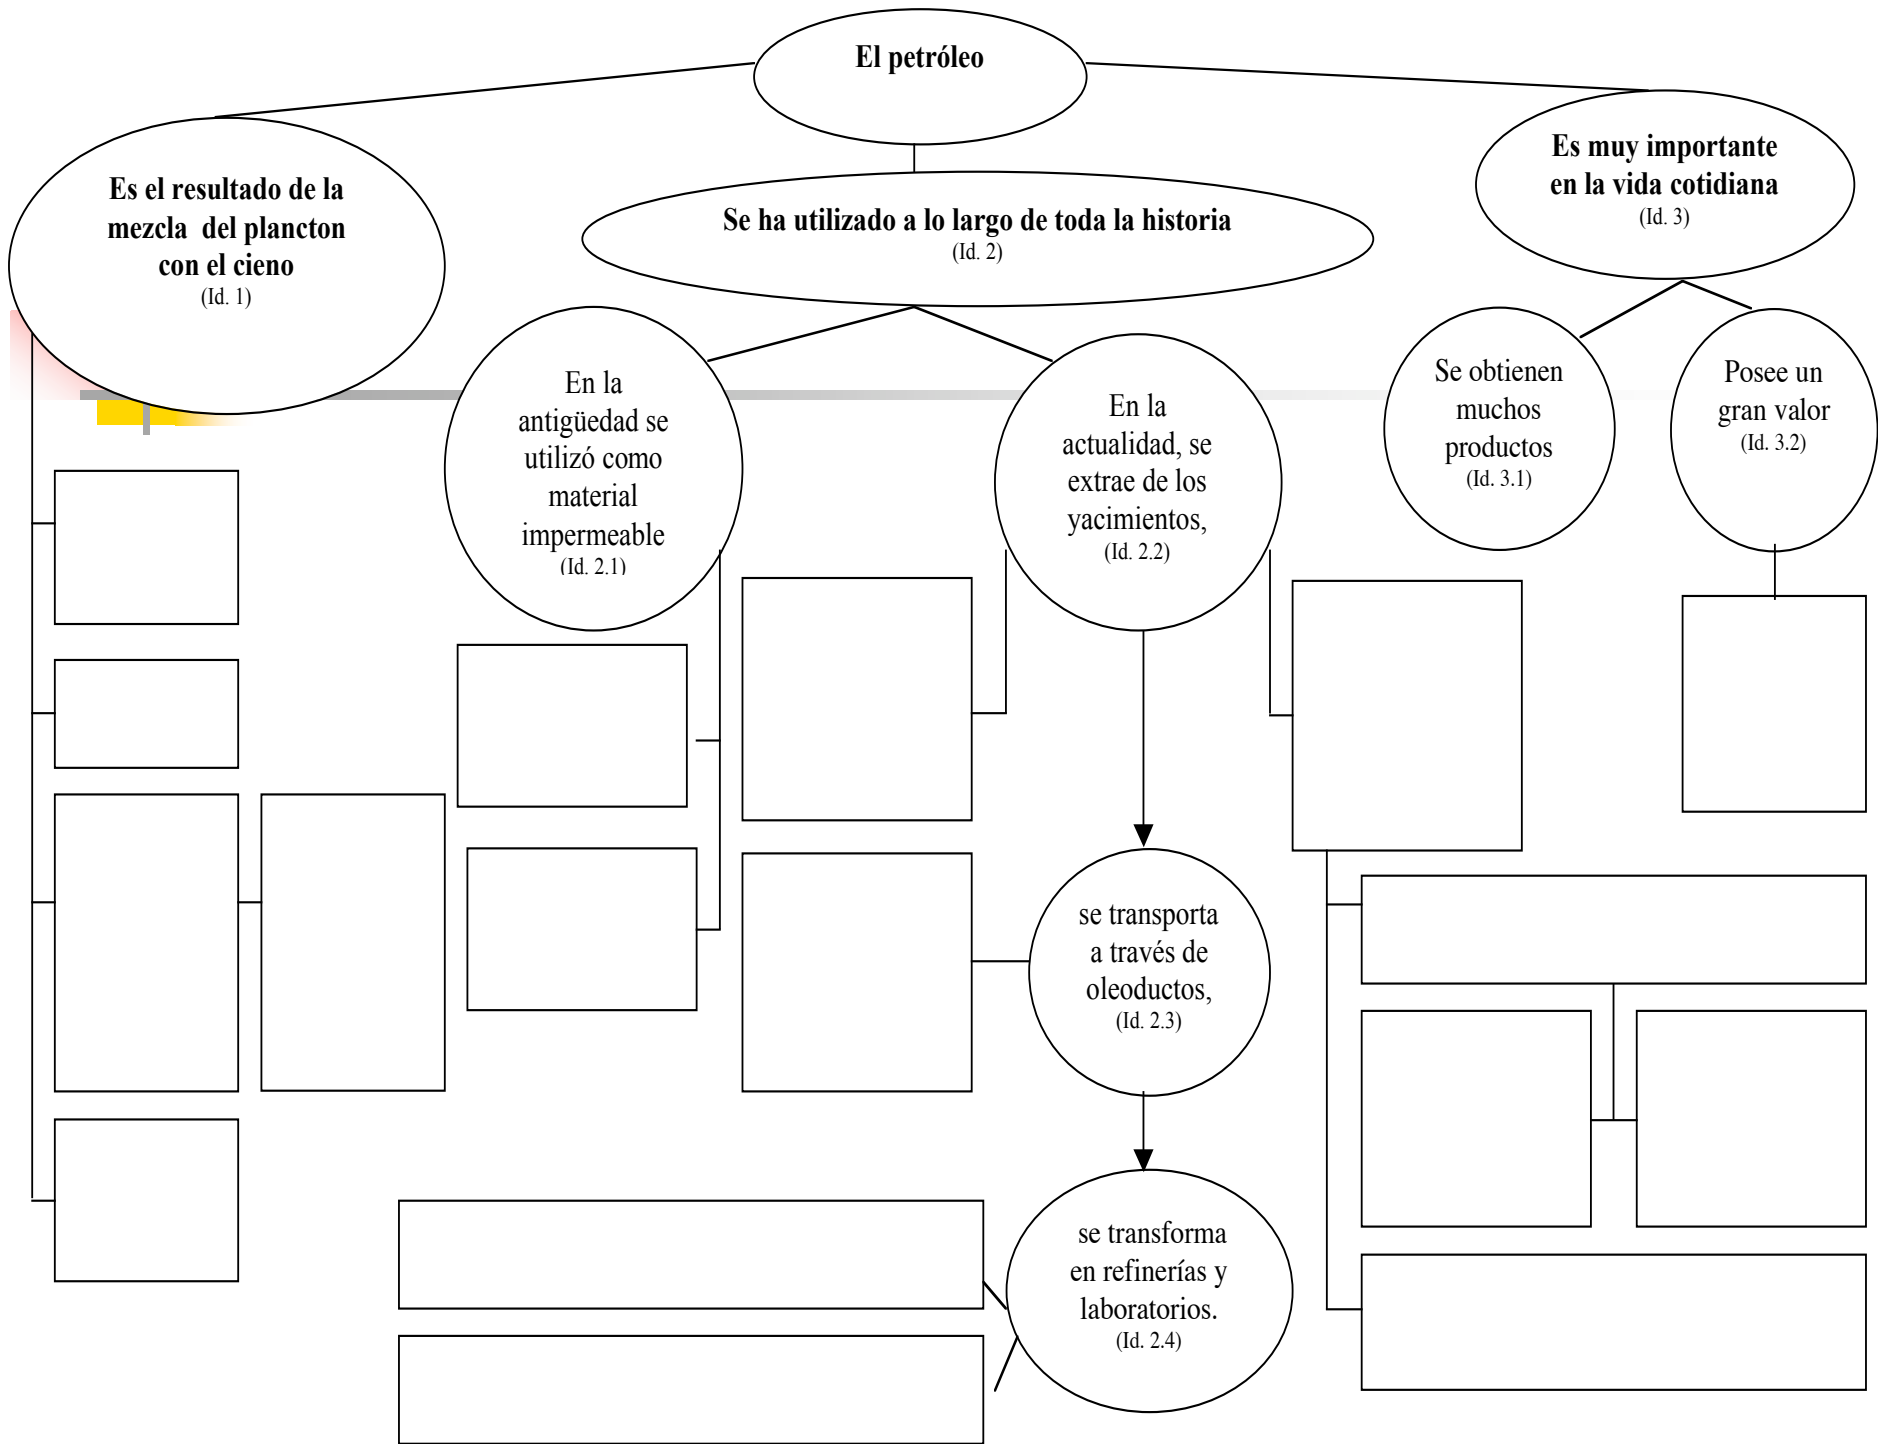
El petróleo

Es el resultado de la mezcla del plancton con el cieno
(Id. 1)

Se ha utilizado a lo largo de toda la historia
(Id. 2)

Es muy importante en la vida cotidiana
(Id. 3)

En la antigüedad se utilizó como material impermeable
(Id. 2.1)

En la actualidad, se extrae de los yacimientos,
(Id. 2.2)

Se obtienen muchos productos
(Id. 3.1)

Posee un gran valor
(Id. 3.2)

se transporta a través de oleoductos,
(Id. 2.3)

se transforma en refinerías y laboratorios.
(Id. 2.4)